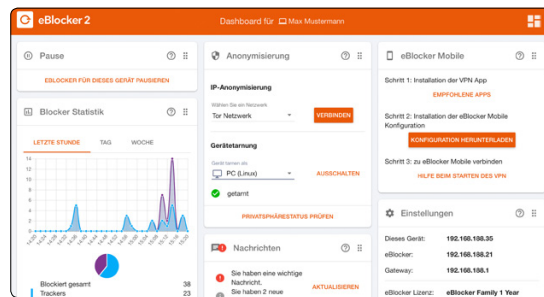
eBlocker 2

Dashboard für Max Mustermann

Pause

EBLOCKER FÜR DIESES GERÄT PAUSIEREN

Blocker Statistik

LETZTE STUNDE

TAG

WOCHE

Blockiert gesamt 38

Trackers 23

Anonymisierung

IP-Anonymisierung

Wählen Sie ein Netzwerk

Tor Netzwerk

VERBINDEN

Gerätetarnung

Gerät tarnen als

PC (Linux)

AUSSCHALTEN

getarnt

PRIVATSPHÄRESTATUS PRÜFEN

Nachrichten

Sie haben eine wichtige Nachricht. Sie haben 2 neue

AKTUALISIEREN

eBlocker Mobile

Schritt 1: Installation der VPN App

EMPFOHLENE APPS

Schritt 2: Installation der eBlocker Mobile Konfiguration

KONFIGURATION HERUNTERLADEN

Schritt 3: zu eBlocker Mobile verbinden

HILFE BEIM STARTEN DES VPN

Einstellungen

Dieses Gerät: 192.168.198.35

eBlocker: 192.168.198.21

Gateway: 192.168.198.1

eBlocker Lizenz: eBlocker Family 1 Year